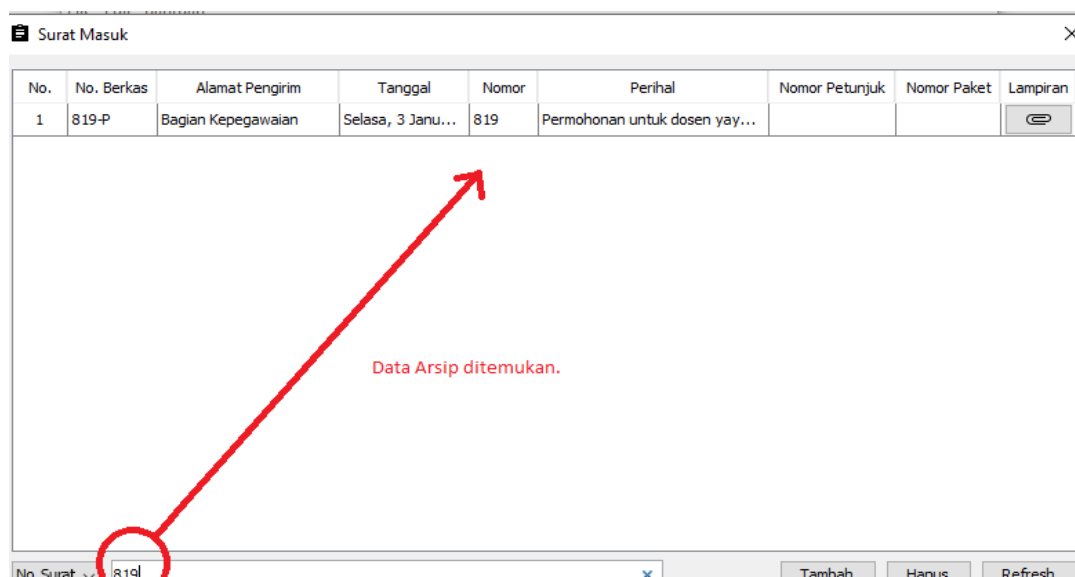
Surat Masuk

| No. | No. Berkas | Alamat Pengirim | Tanggal | Nomor | Perihal | Nomor Petunjuk | Nomor Paket | Lampiran |
|---|---|---|---|---|---|---|---|---|
| 1 | 819-P | Bagian Kepegawaian | Selasa, 3 Janu... | 819 | Permohonan untuk dosen yay... | | | |

Data Arsip ditemukan.

No Surat 819 × Tambah Hapus Refresh